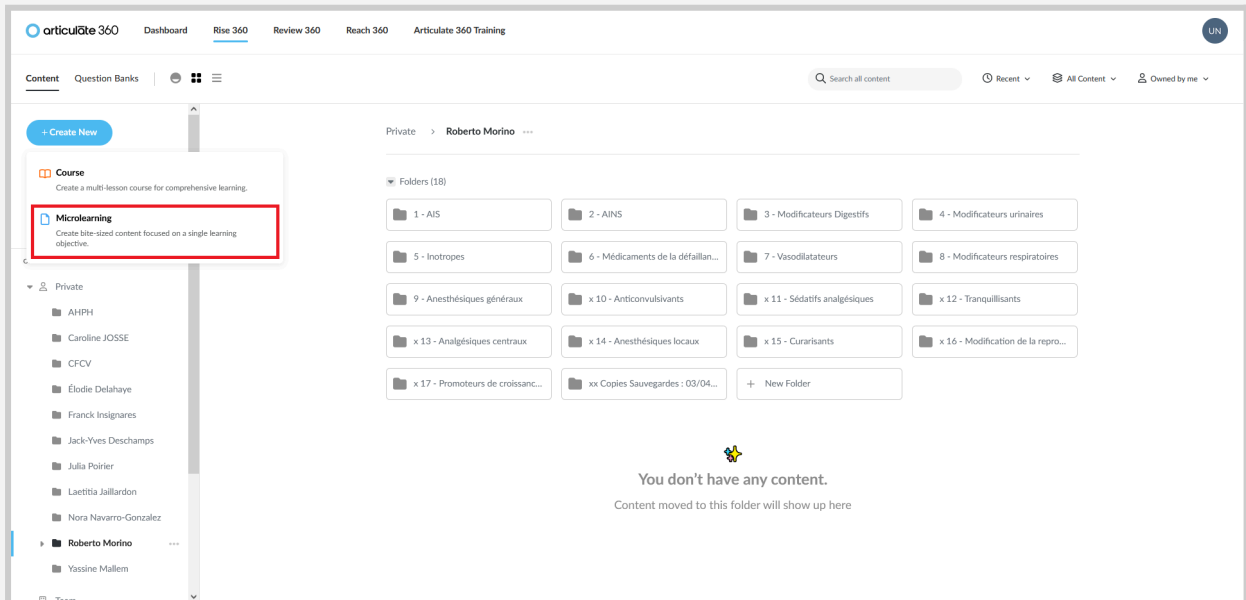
articulate 360 Dashboard Rise 360 Review 360 Reach 360 Articulate 360 Training UN

Content Question Banks

Search all content Recent All Content Owned by me

+ Create New

Course
Create a multi-lesson course for comprehensive learning.

Microlearning
Create bite-sized content focused on a single learning objective.

Private
AHPH
Caroline JOSSE
CFCV
Élodie Delahaye
Franck Insignares
Jack-Yves Deschamps
Julia Poirier
Laetitia Jaillardon
Nora Navarro-Gonzalez
Roberto Morino ···
Yassine Mallem
Team

Private › Roberto Morino ···

Folders (18)

1 - AIS
2 - AINS
3 - Modificateurs Digestifs
4 - Modificateurs urinaires
5 - Inotropes
6 - Médicaments de la défaillan...
7 - Vasodilatateurs
8 - Modificateurs respiratoires
9 - Anesthésiques généraux
x 10 - Anticonvulsivants
x 11 - Sédatifs analgésiques
x 12 - Tranquillisants
x 13 - Analgésiques centraux
x 14 - Anesthésiques locaux
x 15 - Curarisants
x 16 - Modification de la repro...
x 17 - Promoteurs de croissanc...
xx Copies Sauvegardes : 03/04...
+ New Folder

You don't have any content.
Content moved to this folder will show up here